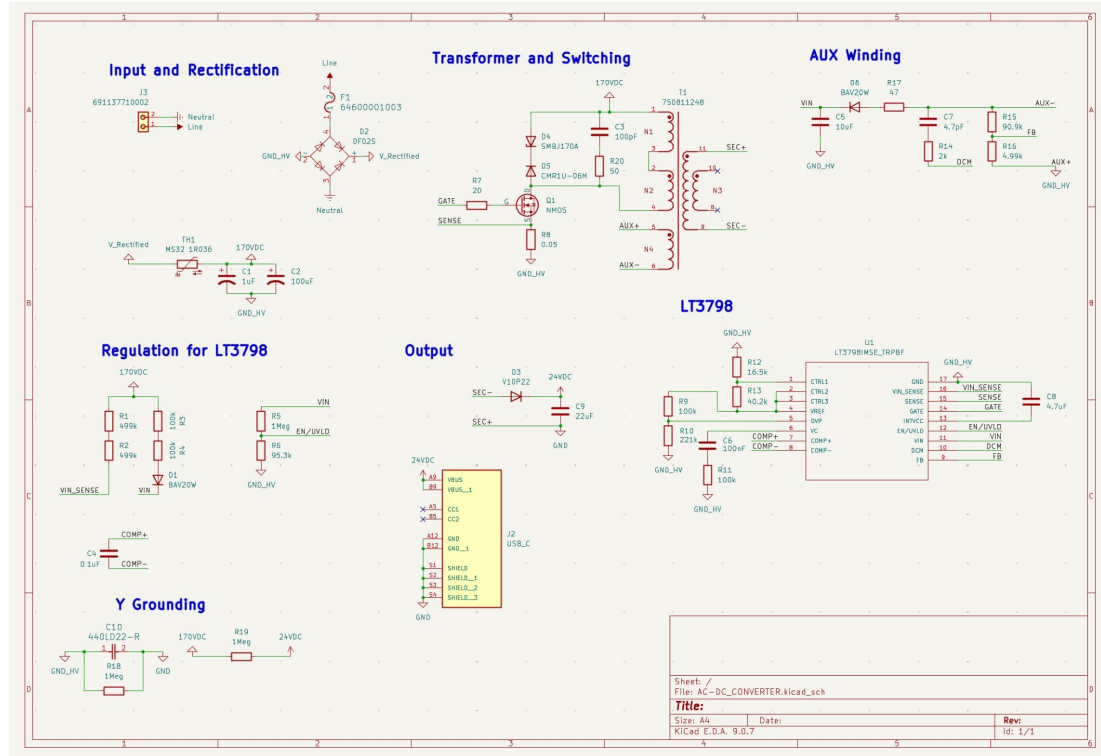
1 2 3 4 5 6

A B C D

Input and Rectification

J3
691137710002
1 Neutral
2 Line

Line
F1
64600001003
D2
DF02S
GND_HV
V_Rectified
Neutral

TH1
MS32 1R036
V_Rectified
170VDC
C1
1uF
C2
100uF
GND_HV

Transformer and Switching

170VDC
T1
750811248
N1
N2
N3
N4
D4
SMBJ170A
D5
CMR1U-06M
C3
100pF
R20
50
SEC+
SEC-
R7
20
GATE
G
Q1
NMOS
SENSE
R8
0.05
GND_HV
AUX+
AUX-

AUX Winding

D6
BAV20W
R17
47
VIN
C5
10uF
C7
4.7pF
R15
90.9k
R14
2k
R16
4.99k
AUX-
FB
DCM
AUX+
GND_HV
GND_HV

LT3798

GND_HV
R12
16.5k
R13
40.2k
R9
100k
R10
221k
C6
100nF
R11
100k
GND_HV
GND_HV
COMP+
COMP-
U1
LT3798IMSE_TRPBF
1 CTRL1
2 CTRL2
3 CTRL3
4 VREF
5 OVP
6 VC
7 COMP+
8 COMP-
17 GND
16 VIN_SENSE
15 SENSE
14 GATE
13 INTVCC
12 EN/UVLD
11 VIN
10 DCM
9 FB
GND_HV
VIN_SENSE
SENSE
GATE
EN/UVLD
VIN
DCM
FB
C8
4.7uF

Regulation for LT3798

170VDC
R1
499k
R2
499k
R3
100k
R4
100k
D1
BAV20W
VIN_SENSE
VIN
R5
1Meg
R6
95.3k
VIN
EN/UVLD
GND_HV

C4
0.1uF
COMP+
COMP-

Output

D3
V10P22
SEC-
SEC+
24VDC
C9
22uF
GND

24VDC
J2
USB_C
A9 VBUS
B9 VBUS__1
A5 CC1
B5 CC2
A12 GND
B12 GND__1
S1 SHIELD
S2 SHIELD__1
S3 SHIELD__2
S4 SHIELD__3
GND

Y Grounding

C10
440LD22-R
R18
1Meg
GND_HV
GND
170VDC
R19
1Meg
24VDC

Sheet: /
File: AC-DC_CONVERTER.kicad_sch
Title:
Size: A4
Date:
Rev:
KiCad E.D.A. 9.0.7
Id: 1/1